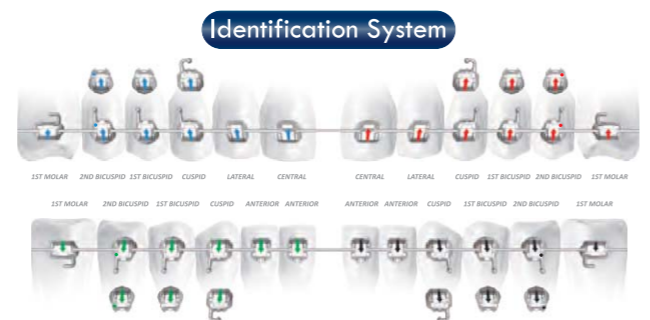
Identification System

1ST MOLAR 2ND BICUSPID 1ST BICUSPID CUSPID LATERAL CENTRAL CENTRAL LATERAL CUSPID 1ST BICUSPID 2ND BICUSPID 1ST MOLAR

1ST MOLAR 2ND BICUSPID 1ST BICUSPID CUSPID ANTERIOR ANTERIOR ANTERIOR ANTERIOR CUSPID 1ST BICUSPID 2ND BICUSPID 1ST MOLAR